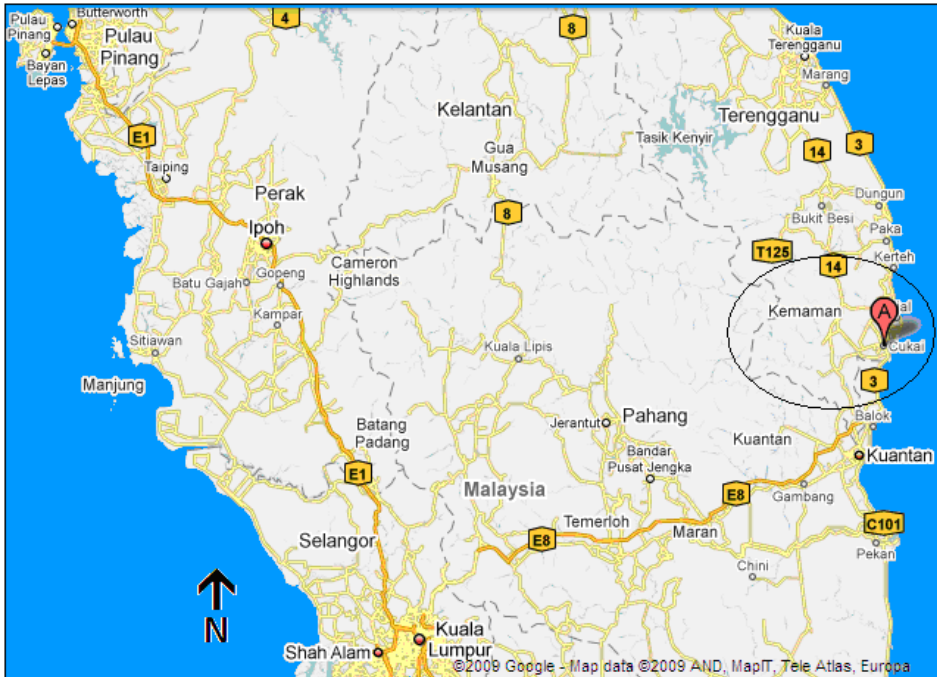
Pulau Pinang
Butterworth
Pulau Pinang
Bayan Lepas
4
8
Kuala Terengganu
Marang
Kelantan
Terengganu
Tasik Kenyir
E1
Gua Musang
14
3
Taiping
Perak
Dungun
8
Bukit Besi
Ipoh
Paka
T125
Kerteh
Cameron Highlands
14
Gopeng
Batu Gajah
Kemaman
A
Kampar
Cukai
Sitiawan
Kuala Lipis
3
Manjung
Balok
Batang Padang
Jerantut
Pahang
Kuantan
Kuantan
Bandar Pusat Jengka
E1
Malaysia
E8
Gambang
Temerloh
C101
E8
Maran
Selangor
Pekan
Chini
N
Kuala Lumpur
Shah Alam
©2009 Google - Map data ©2009 AND, MapIT, Tele Atlas, Europa